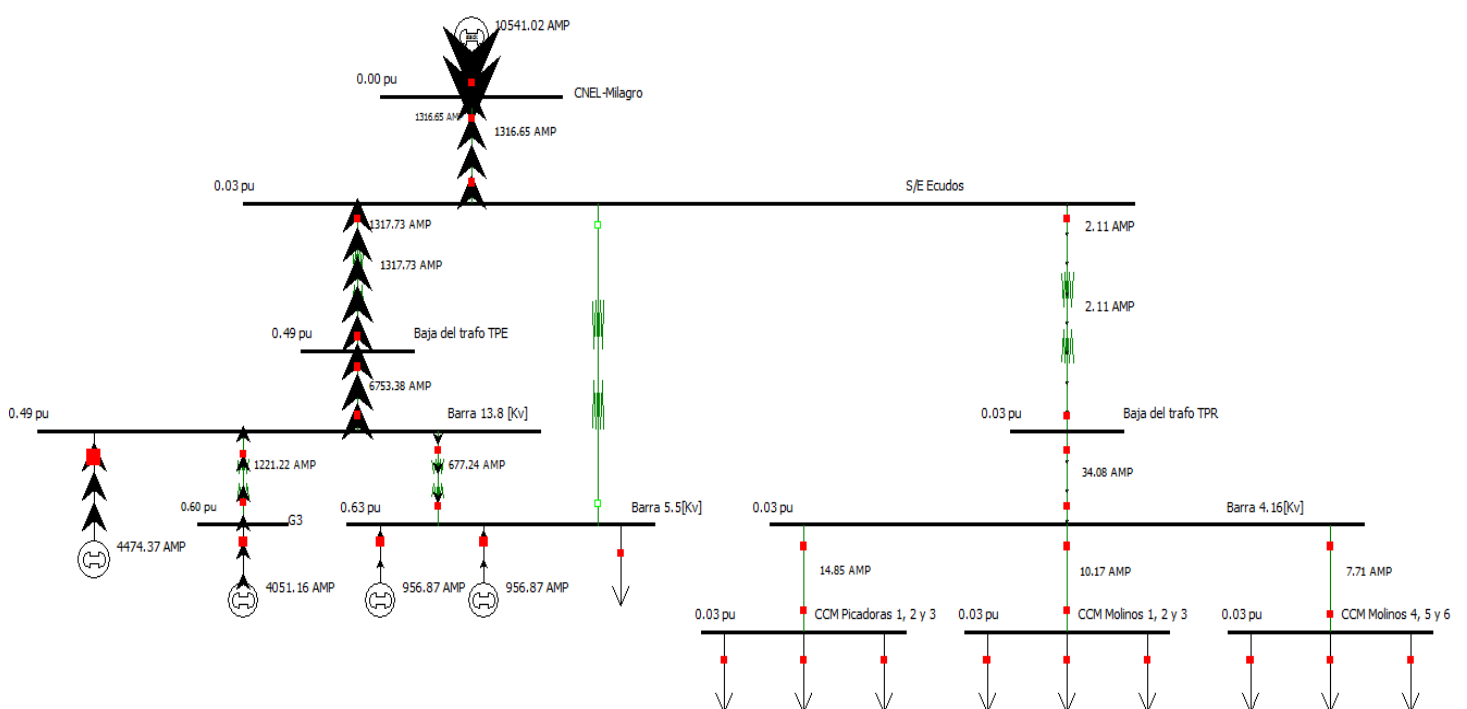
10541.02 AMP

0.00 pu

CNEL-Milagro

1316.65 AMP

1316.65 AMP

0.03 pu

S/E Ecudos

1317.73 AMP

1317.73 AMP

2.11 AMP

2.11 AMP

0.49 pu

Baja del trafo TPE

6753.38 AMP

0.49 pu

Barra 13.8 [Kv]

0.03 pu

Baja del trafo TPR

1221.22 AMP

677.24 AMP

34.08 AMP

0.60 pu

G3

0.63 pu

Barra 5.5[Kv]

0.03 pu

Barra 4.16[Kv]

4474.37 AMP

4051.16 AMP

956.87 AMP

956.87 AMP

14.85 AMP

10.17 AMP

7.71 AMP

0.03 pu

CCM Picadoras 1, 2 y 3

0.03 pu

CCM Molinos 1, 2 y 3

0.03 pu

CCM Molinos 4, 5 y 6